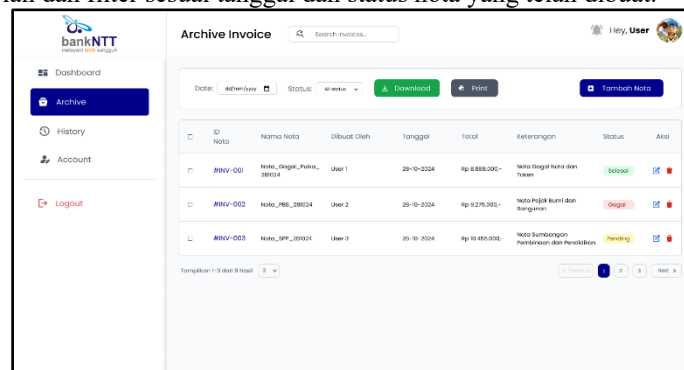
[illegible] dan filter sesuai tanggal dan status nota yang telah dibuat.

bankNTT
melayani lebih sungguh

Archive Invoice
Search invoices...
Hey, User

Dashboard
Archive
History
Account
Logout

Date: dd/mm/yyyy
Status: All status
Download
Print
Tambah Nota

| | ID Nota | Nama Nota | Dibuat Oleh | Tanggal | Total | Keterangan | Status | Aksi |
|---|---|---|---|---|---|---|---|---|
| | #INV-001 | Nota_Gagal_Pulsa_281024 | User 1 | 28-10-2024 | Rp 8.888.000,- | Nota Gagal Nota dan Token | Selesai | |
| | #INV-002 | Nota_PBB_281024 | User 2 | 28-10-2024 | Rp 9.275.000,- | Nota Pajak Bumi dan Bangunan | Gagal | |
| | #INV-003 | Nota_SPP_281024 | User 3 | 28-10-2024 | Rp 10.458.000,- | Nota Sumbangan Pembinaan dan Pendidikan | Pending | |

Tampilkan 1-3 dari 9 hasil 3
Previous 1 2 3 Next